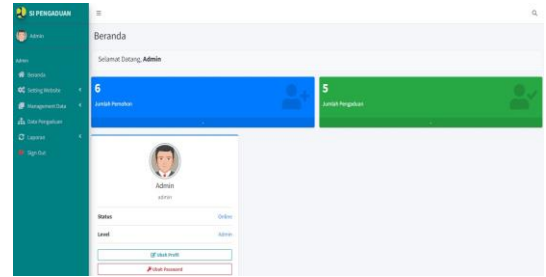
SI PENGADUAN

Admin

Admin

Beranda

Setting Website

Management Data

Data Pengaduan

Laporan

Sign Out

Beranda

Selamat Datang, Admin

6

Jumlah Pemohon

5

Jumlah Pengaduan

Admin

admin

Status

Online

Level

Admin

Ubah Profil

Ubah Password